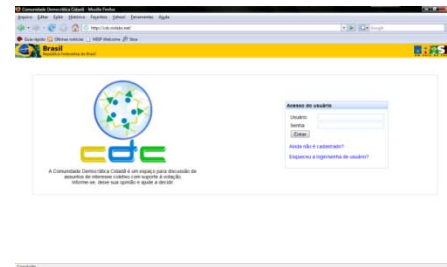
Comunidade Democrática Cidadã - Mozilla Firefox

Arquivo Editar Exibir Histórico Favoritos Yahoo! Ferramentas Ajuda

http://cdc.votala.net/

Google

Guia rápido Últimas notícias MSP Welcome Nova

Brasil
República Federativa do Brasil

cdc

A Comunidade Democrática Cidadã é um espaço para discussão de assuntos de interesse coletivo com suporte à votação. Informe-se, deixe sua opinião e ajude a decidir.

Acesso do usuário

Usuário

Senha

Entrar

Ainda não é cadastrado?

Esqueceu o login/senha do usuário?

Concluído